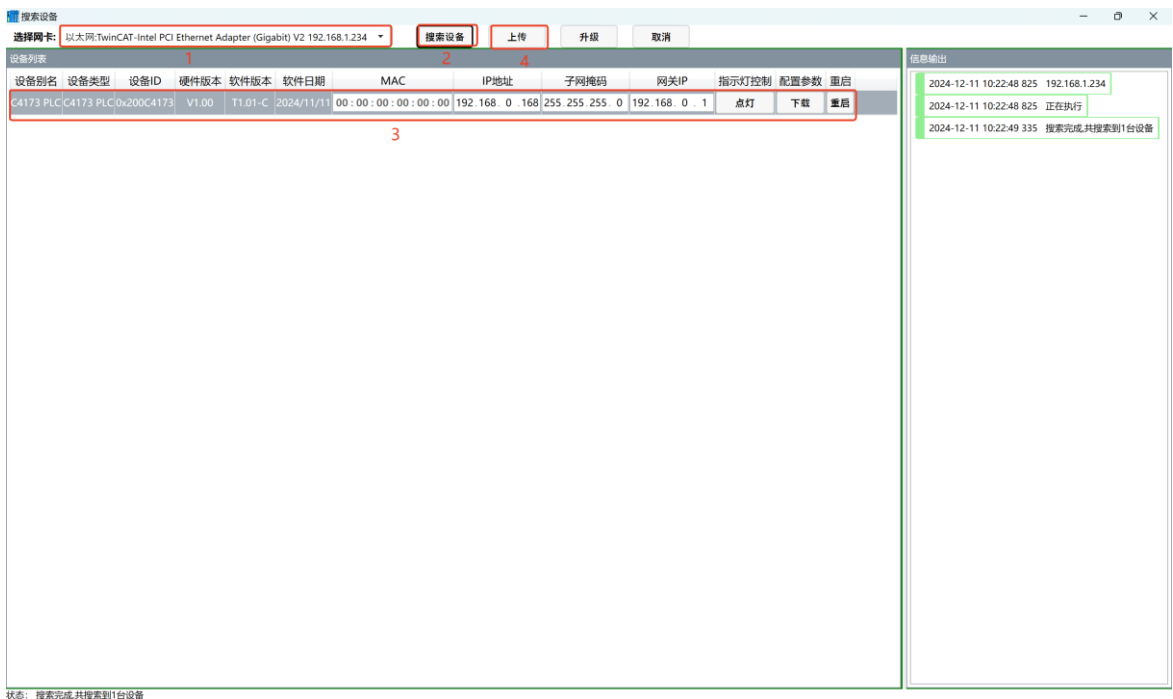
搜索设备

选择网卡: 以太网:TwinCAT-Intel PCI Ethernet Adapter (Gigabit) V2 192.168.1.234

1

搜索设备

2

上传

4

升级

取消

设备列表

| 设备别名 | 设备类型 | 设备ID | 硬件版本 | 软件版本 | 软件日期 | MAC | IP地址 | 子网掩码 | 网关IP | 指示灯控制 | 配置参数 | 重启 |
|---|---|---|---|---|---|---|---|---|---|---|---|---|
| C4173 PLC | C4173 PLC | 0x200C4173 | V1.00 | T1.01-C | 2024/11/11 | 00 : 00 : 00 : 00 : 00 : 00 | 192 . 168 . 0 . 168 | 255 . 255 . 255 . 0 | 192 . 168 . 0 . 1 | 点灯 | 下载 | 重启 |

3

信息输出

2024-12-11 10:22:48 825 192.168.1.234

2024-12-11 10:22:48 825 正在执行

2024-12-11 10:22:49 335 搜索完成,共搜索到1台设备

状态: 搜索完成,共搜索到1台设备